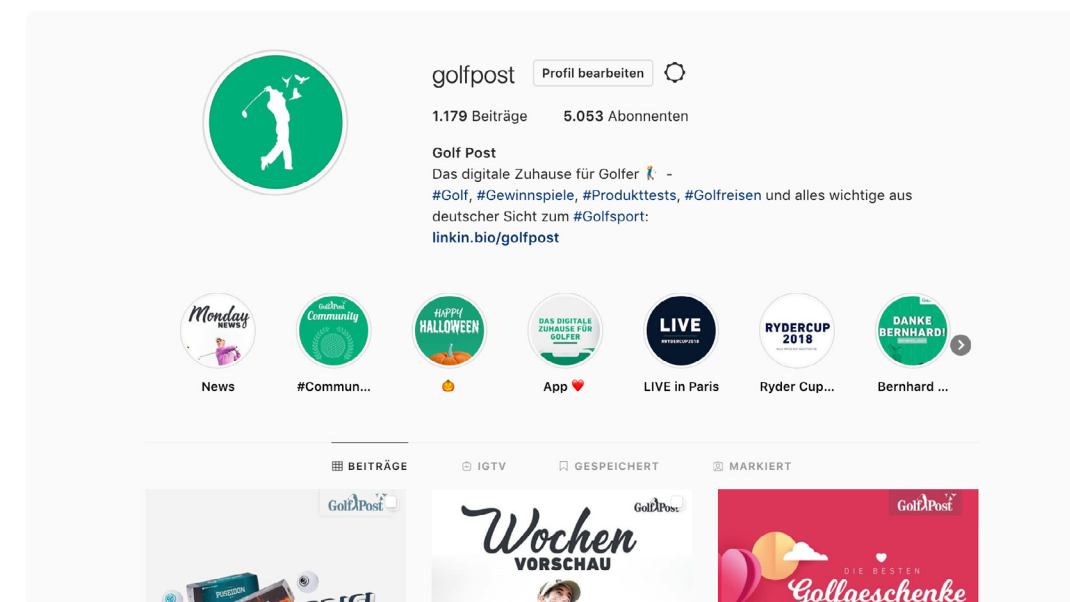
golfpost Profil bearbeiten

1.179 Beiträge 5.053 Abonnenten

Golf Post
Das digitale Zuhause für Golfer 🏌 -
#Golf, #Gewinnspiele, #Produkttests, #Golfreisen und alles wichtige aus deutscher Sicht zum #Golfsport:
linkin.bio/golfpost

Monday NEWS
News

GolfPost Community
#Commun...

HAPPY HALLOWEEN
🎃

DAS DIGITALE ZUHAUSE FÜR GOLFER
App ❤️

LIVE #RYDERCUP2018
LIVE in Paris

RYDERCUP 2018
Ryder Cup...

DANKE BERNHARD!
Bernhard ...

BEITRÄGE IGTV GESPEICHERT MARKIERT

GolfPost
POSEIDON

GolfPost
Wochen VORSCHAU

GolfPost
DIE BESTEN
Golfgeschenke